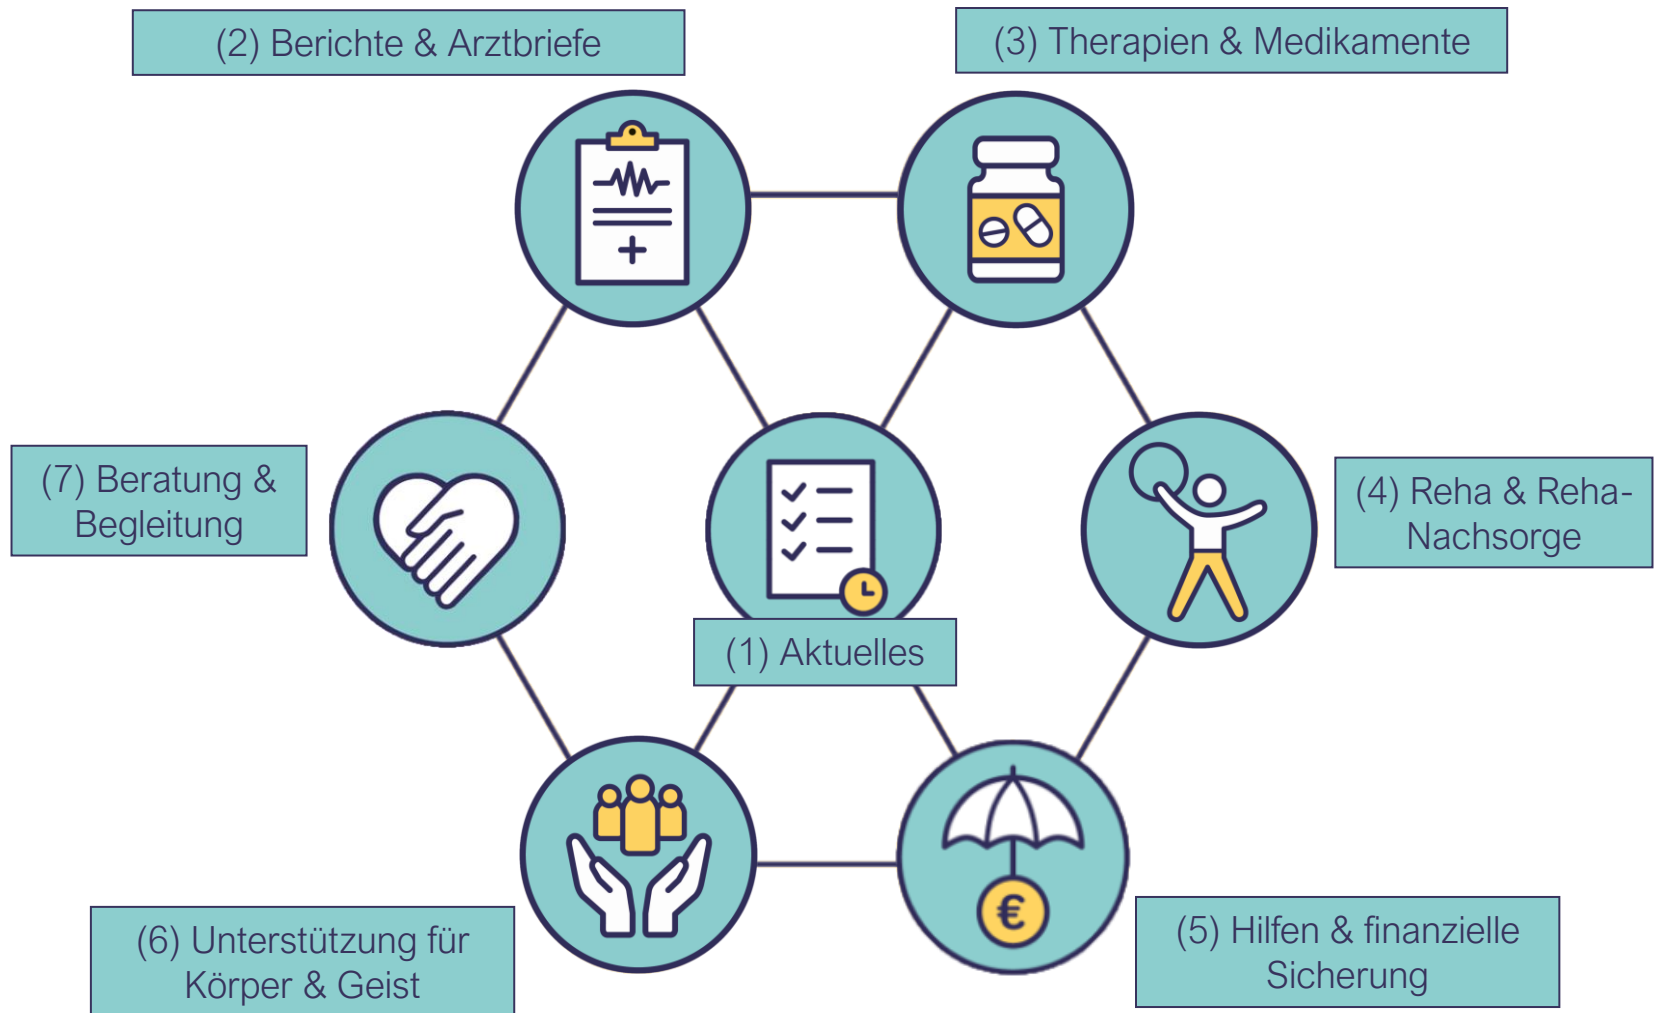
(2) Berichte & Arztbriefe

(3) Therapien & Medikamente

(7) Beratung & Begleitung

(1) Aktuelles

(4) Reha & Reha-Nachsorge

(6) Unterstützung für Körper & Geist

€

(5) Hilfen & finanzielle Sicherung